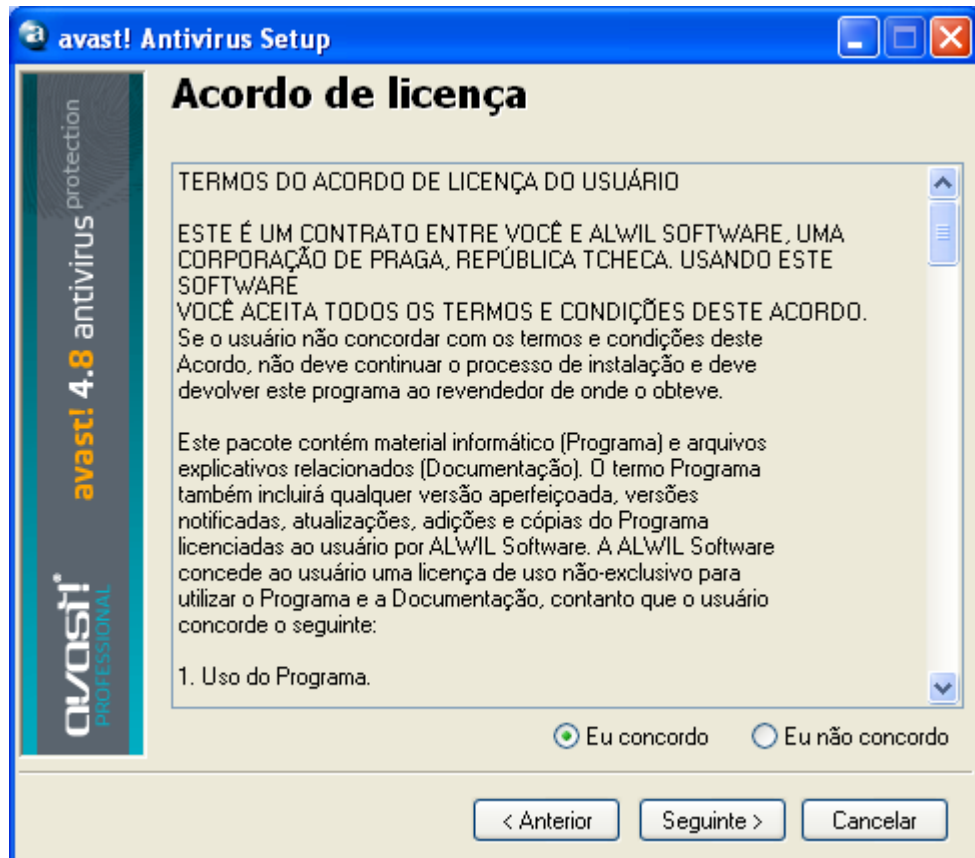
avast! Antivirus Setup

avast! 4.8 antivirus protection

avast! PROFESSIONAL

Acordo de licença

TERMOS DO ACORDO DE LICENÇA DO USUÁRIO

ESTE É UM CONTRATO ENTRE VOCÊ E ALWIL SOFTWARE, UMA CORPORAÇÃO DE PRAGA, REPÚBLICA TCHECA. USANDO ESTE SOFTWARE
VOCÊ ACEITA TODOS OS TERMOS E CONDIÇÕES DESTE ACORDO. Se o usuário não concordar com os termos e condições deste Acordo, não deve continuar o processo de instalação e deve devolver este programa ao revendedor de onde o obteve.

Este pacote contém material informático (Programa) e arquivos explicativos relacionados (Documentação). O termo Programa também incluirá qualquer versão aperfeiçoada, versões notificadas, atualizações, adições e cópias do Programa licenciadas ao usuário por ALWIL Software. A ALWIL Software concede ao usuário uma licença de uso não-exclusivo para utilizar o Programa e a Documentação, contanto que o usuário concorde o seguinte:

1. Uso do Programa.

Eu concordo

Eu não concordo

< Anterior

Seguinte >

Cancelar